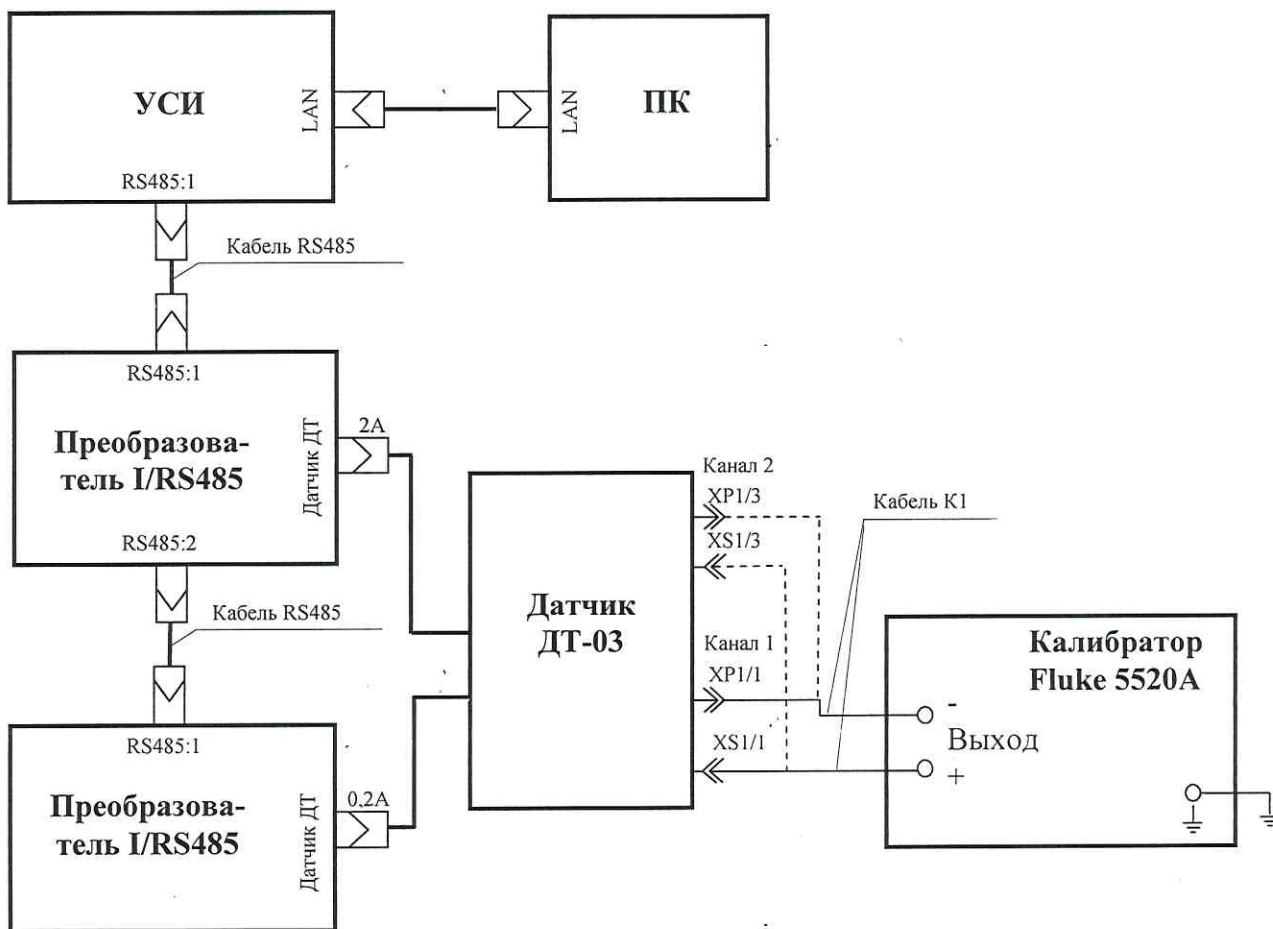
УСИ

LAN

LAN

ПК

RS485:1

Кабель RS485

RS485:1

Преобразователь I/RS485

Датчик ДТ

2А

RS485:2

Кабель RS485

RS485:1

Преобразователь I/RS485

Датчик ДТ

0,2А

Канал 2

XP1/3

XS1/3

Кабель К1

Датчик ДТ-03

Канал 1

XP1/1

XS1/1

Калибратор Fluke 5520A

-

Выход

+